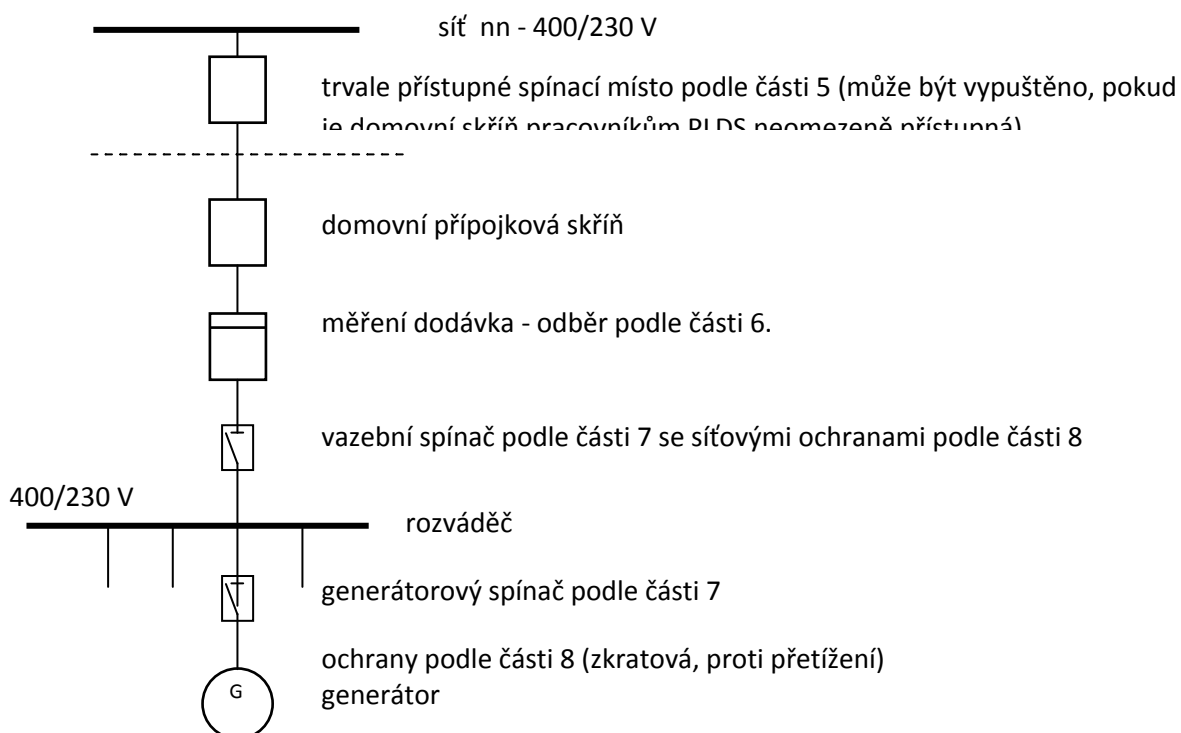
síť nn - 400/230 V

trvale přístupné spínací místo podle části 5 (může být vypuštěno, pokud je domovní skříň pracovníkům PLDS neomezeně přístupná)

domovní přípojková skříň

měření dodávka - odběr podle části 6.

vazební spínač podle části 7 se síťovými ochranami podle části 8

400/230 V

rozváděč

generátorový spínač podle části 7

ochrany podle části 8 (zkratová, proti přetížení)
generátor

G